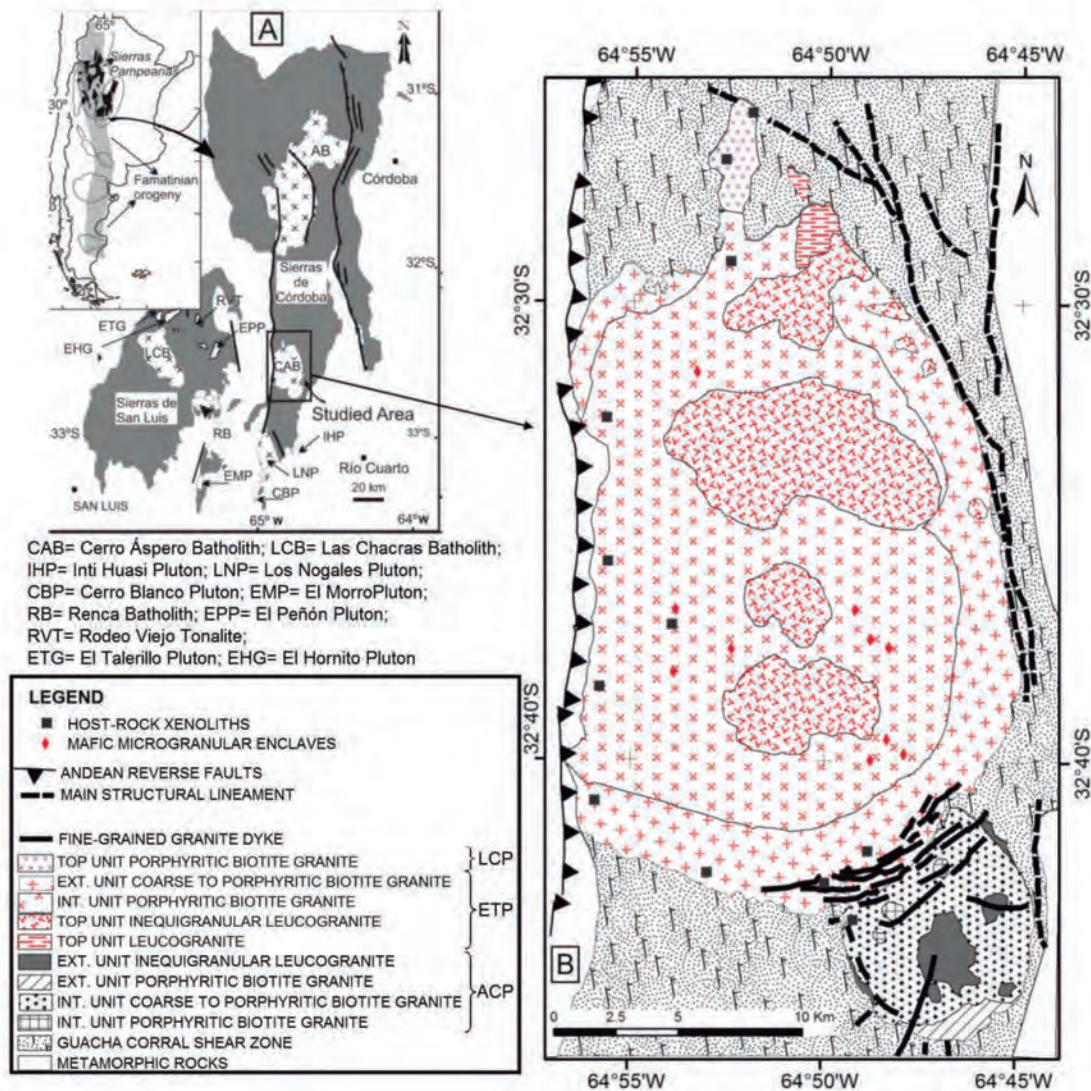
A

65°

Sierras Pampeanas

30°

Famatinian orogeny

N

31°S

AB

Córdoba

32°S

Sierras de Córdoba

RVT

ETG

EPP

EHG

LCB

CAB

Sierras de San Luis

Studied Area

33°S

RB

IHP

33°S

EMP

LNP

Río Cuarto

CBP

20 km

SAN LUIS

65° W

64° W

CAB= Cerro Áspero Batholith; LCB= Las Chacras Batholith; IHP= Inti Huasi Pluton; LNP= Los Nogales Pluton; CBP= Cerro Blanco Pluton; EMP= El MorroPluton; RB= Renca Batholith; EPP= El Peñón Pluton; RVT= Rodeo Viejo Tonalite; ETG= El Talerillo Pluton; EHG= El Hornito Pluton

LEGEND

HOST-ROCK XENOLITHS

MAFIC MICROGRANULAR ENCLAVES

ANDEAN REVERSE FAULTS

MAIN STRUCTURAL LINEAMENT

FINE-GRAINED GRANITE DYKE

TOP UNIT PORPHYRITIC BIOTITE GRANITE

EXT. UNIT COARSE TO PORPHYRITIC BIOTITE GRANITE

INT. UNIT PORPHYRITIC BIOTITE GRANITE

TOP UNIT INEQUIGRANULAR LEUCOGRANITE

TOP UNIT LEUCOGRANITE

EXT. UNIT INEQUIGRANULAR LEUCOGRANITE

EXT. UNIT PORPHYRITIC BIOTITE GRANITE

INT. UNIT COARSE TO PORPHYRITIC BIOTITE GRANITE

INT. UNIT PORPHYRITIC BIOTITE GRANITE

GUACHA CORRAL SHEAR ZONE

METAMORPHIC ROCKS

LCP

ETP

ACP

64°55'W

64°50'W

64°45'W

N

32°30'S

32°30'S

32°40'S

32°40'S

B

0 2.5 5 10 Km

64°55'W

64°50'W

64°45'W